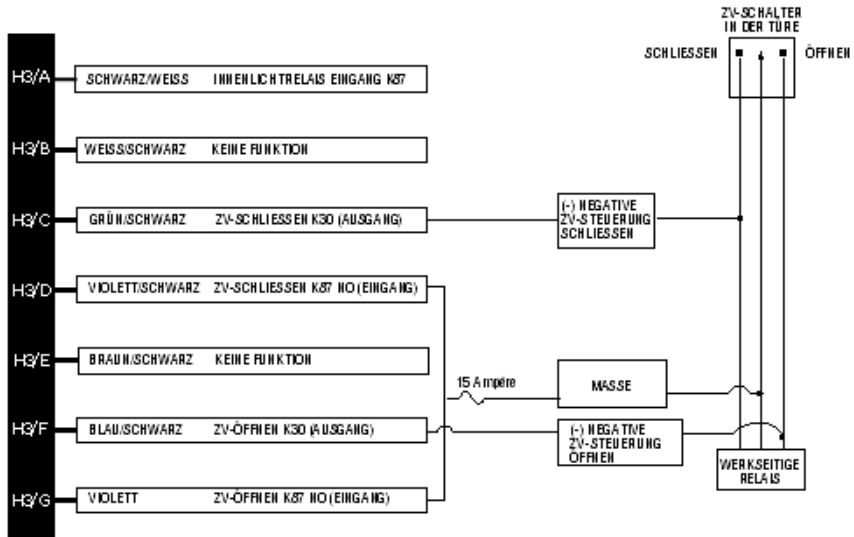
ZV-SCHALTER
IN DER TÜRE

SCHLIESSEN ÖFFNEN

H3/A SCHWARZ/WEISS INNENLICHTRELAIS EINGANG K87

H3/B WEISS/SCHWARZ KEINE FUNKTION

H3/C GRÜN/SCHWARZ ZV-SCHLIESSEN K30 (AUSGANG)

(-) NEGATIVE ZV-STEUERUNG SCHLIESSEN

H3/D VIOLETT/SCHWARZ ZV-SCHLIESSEN K87 NO (EINGANG)

H3/E BRAUN/SCHWARZ KEINE FUNKTION

15 Ampère

MASSE

H3/F BLAU/SCHWARZ ZV-ÖFFNEN K30 (AUSGANG)

(-) NEGATIVE ZV-STEUERUNG ÖFFNEN

WERKSEITIGE RELAIS

H3/G VIOLETT ZV-ÖFFNEN K87 NO (EINGANG)